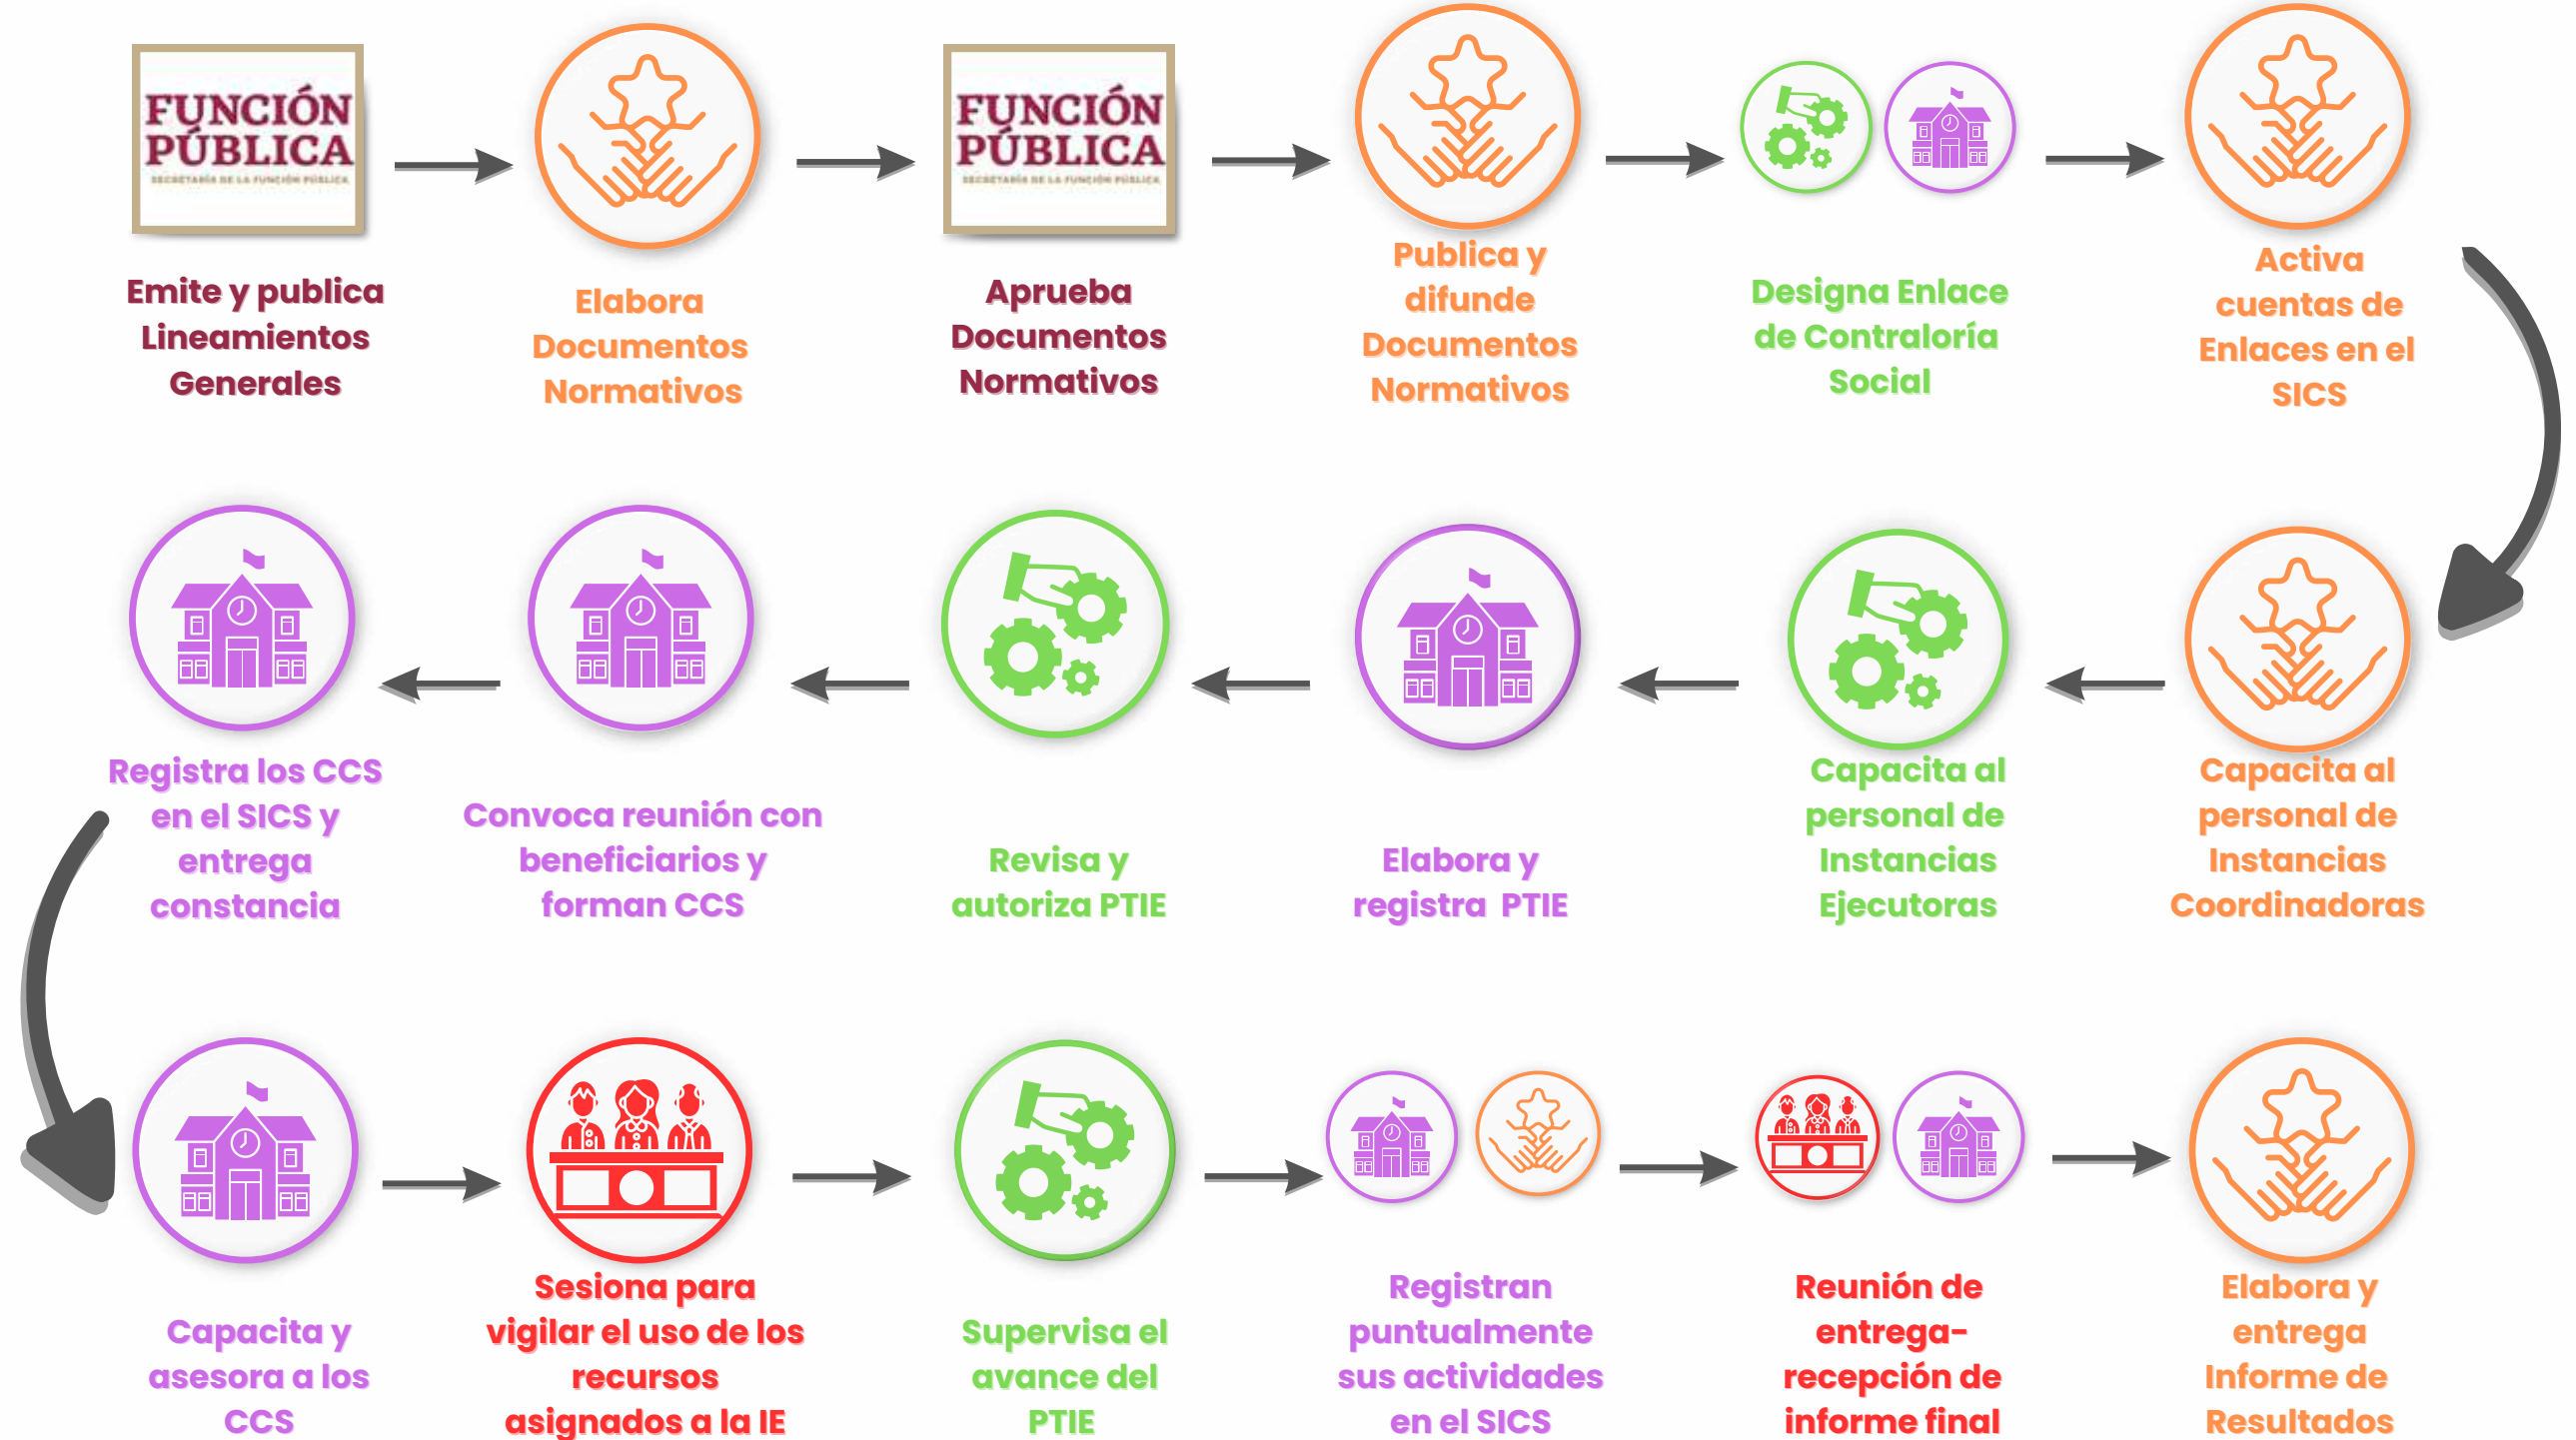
FUNCIÓN PÚBLICA
SECRETARÍA DE LA FUNCIÓN PÚBLICA

Emite y publica Lineamientos Generales

Elabora Documentos Normativos

FUNCIÓN PÚBLICA
SECRETARÍA DE LA FUNCIÓN PÚBLICA

Aprueba Documentos Normativos

Publica y difunde Documentos Normativos

Designa Enlace de Contraloría Social

Activa cuentas de Enlaces en el SICS

Capacita al personal de Instancias Coordinadoras

Capacita al personal de Instancias Ejecutoras

Elabora y registra PTIE

Revisa y autoriza PTIE

Convoca reunión con beneficiarios y forman CCS

Registra los CCS en el SICS y entrega constancia

Capacita y asesora a los CCS

Sesiona para vigilar el uso de los recursos asignados a la IE

Supervisa el avance del PTIE

Registran puntualmente sus actividades en el SICS

Reunión de entrega-recepción de informe final

Elabora y entrega Informe de Resultados